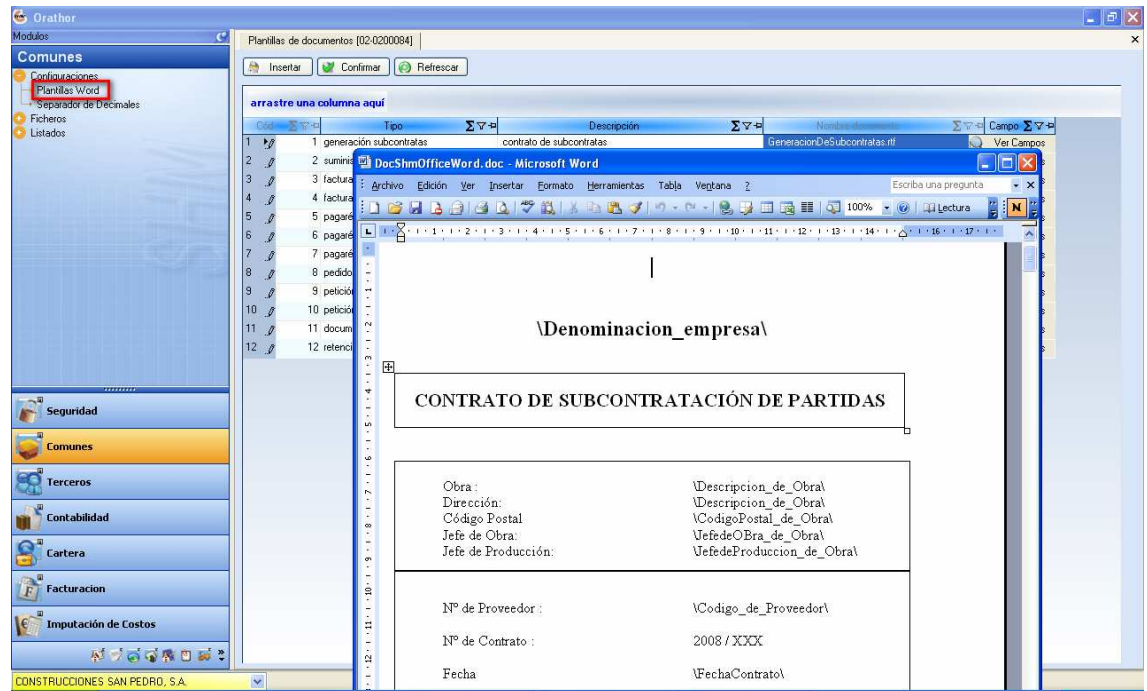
Orathor

Modulos

Comunes

Configuraciones
Plantillas Word
Separador de Decimales
Ficheros
Listados

Seguridad
Comunes
Terceros
Contabilidad
Cartera
Facturacion
Imputación de Costos

CONSTRUCCIONES SAN PEDRO, S.A.

Plantillas de documentos [02-0200084]

Insertar | Confirmar | Refrescar

arrastre una columna aquí

| Cód | Tipo | Descripción | Nombre documento | Campo |
|---|---|---|---|---|
| 1 | generación subcontratas | contrato de subcontratas | GeneracionDeSubcontratas.rtf | Ver Campos |
| 2 | suminis | | | |
| 3 | factura | | | |
| 4 | factura | | | |
| 5 | pagaré | | | |
| 6 | pagaré | | | |
| 7 | pagaré | | | |
| 8 | pedido | | | |
| 9 | petición | | | |
| 10 | petición | | | |
| 11 | docum | | | |
| 12 | retenci | | | |

DocShmOfficeWord.doc - Microsoft Word

Archivo Edición Ver Insertar Formato Herramientas Tabla Ventana ?

Escriba una pregunta

100% Lectura

\Denominacion_empresa\

CONTRATO DE SUBCONTRATACIÓN DE PARTIDAS

| | |
|---|---|
| Obra: | \Descripcion_de_Obra\ |
| Dirección: | \Descripcion_de_Obra\ |
| Código Postal | \CodigoPostal_de_Obra\ |
| Jefe de Obra: | \JefedeOBra_de_Obra\ |
| Jefe de Producción: | \JefedeProduccion_de_Obra\ |

| | |
|---|---|
| Nº de Proveedor : | \Codigo_de_Proveedor\ |
| Nº de Contrato : | 2008 / XXX |
| Fecha | \FechaContrato\ |